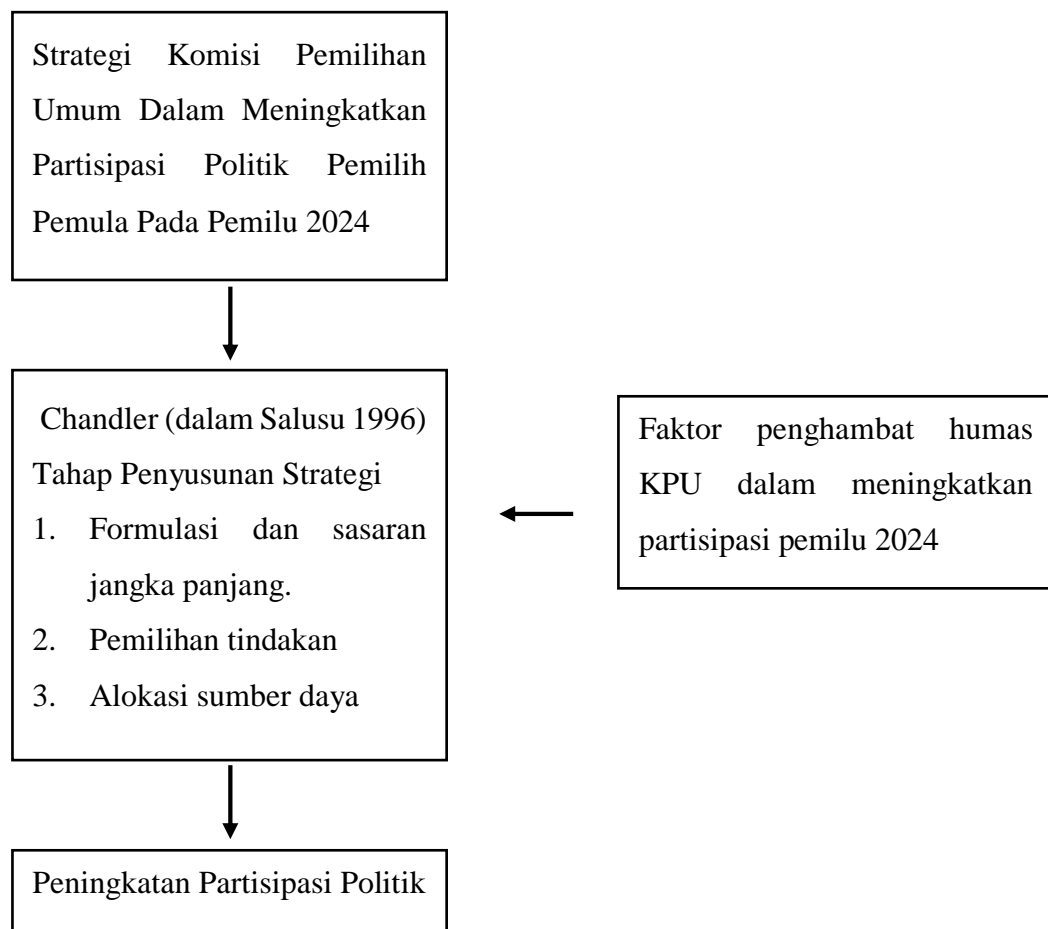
Strategi Komisi Pemilihan Umum Dalam Meningkatkan Partisipasi Politik Pemilih Pemula Pada Pemilu 2024

Chandler (dalam Salusu 1996) Tahap Penyusunan Strategi
1. Formulasi dan sasaran jangka panjang.
2. Pemilihan tindakan
3. Alokasi sumber daya

Faktor penghambat humas KPU dalam meningkatkan partisipasi pemilu 2024

Peningkatan Partisipasi Politik